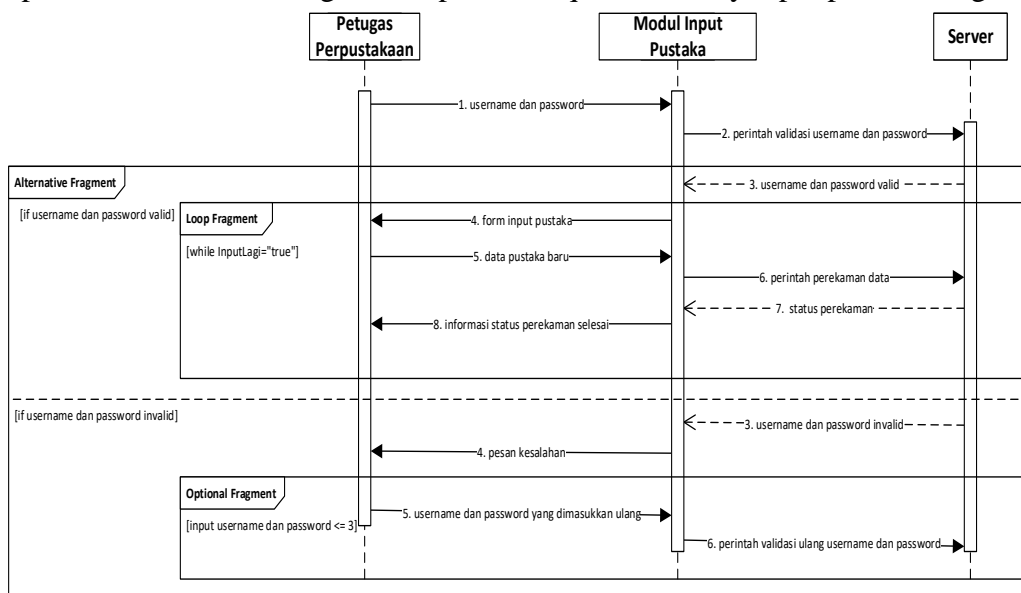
Petugas Perpustakaan

Modul Input Pustaka

Server

1. username dan password

2. perintah validasi username dan password

Alternative Fragment

3. username dan password valid

[if username dan password valid]

Loop Fragment

4. form input pustaka

[while InputLagi="true"]

5. data pustaka baru

6. perintah perekaman data

7. status perekaman

8. informasi status perekaman selesai

[if username dan password invalid]

3. username dan password invalid

4. pesan kesalahan

Optional Fragment

5. username dan password yang dimasukkan ulang

[input username dan password <= 3]

6. perintah validasi ulang username dan password